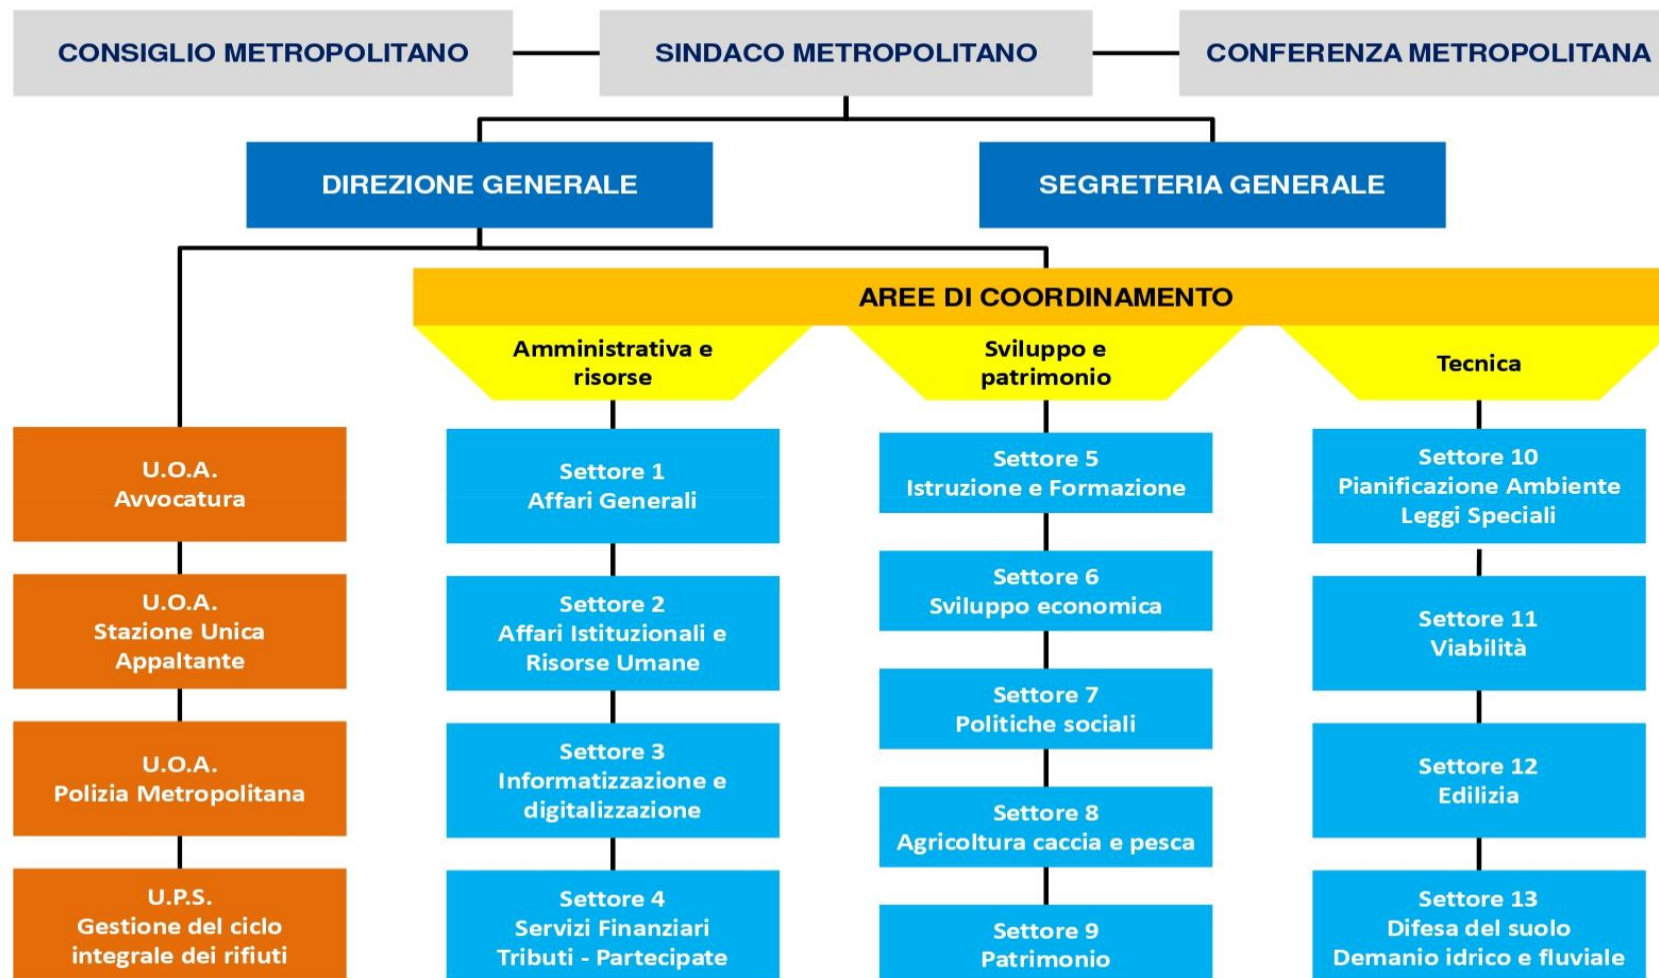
CONSIGLIO METROPOLITANO

SINDACO METROPOLITANO

CONFERENZA METROPOLITANA

DIREZIONE GENERALE

SEGRETERIA GENERALE

AREE DI COORDINAMENTO

Amministrativa e risorse

Sviluppo e patrimonio

Tecnica

U.O.A. Avvocatura

U.O.A. Stazione Unica Appaltante

U.O.A. Polizia Metropolitana

U.P.S. Gestione del ciclo integrale dei rifiuti

Settore 1 Affari Generali

Settore 2 Affari Istituzionali e Risorse Umane

Settore 3 Informatizzazione e digitalizzazione

Settore 4 Servizi Finanziari Tributi - Partecipate

Settore 5 Istruzione e Formazione

Settore 6 Sviluppo economica

Settore 7 Politiche sociali

Settore 8 Agricoltura caccia e pesca

Settore 9 Patrimonio

Settore 10 Pianificazione Ambiente Leggi Speciali

Settore 11 Viabilità

Settore 12 Edilizia

Settore 13 Difesa del suolo Demanio idrico e fluviale